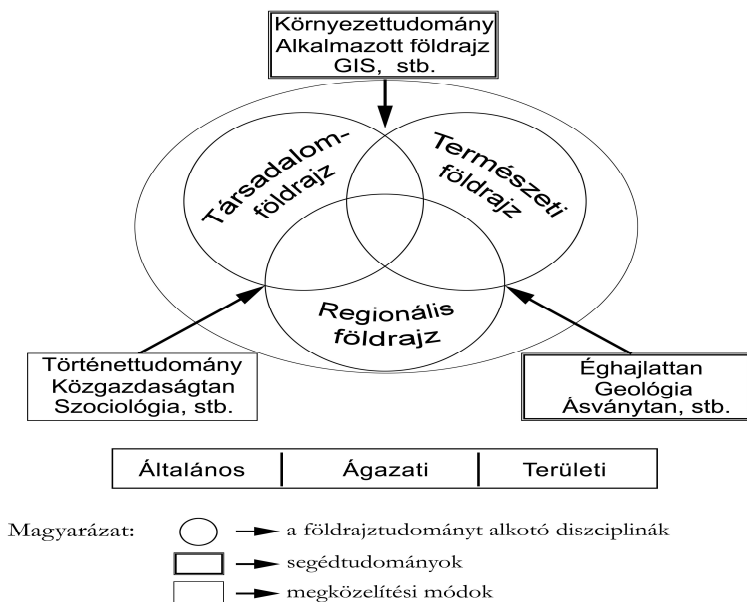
Környezettudomány
Alkalmazott földrajz
GIS, stb.

Társadalomföldrajz

Természeti földrajz

Regionális földrajz

Történettudomány
Közgazdaságtan
Szociológia, stb.

Éghajlattan
Geológia
Ásványtan, stb.

| Általános | Ágazati | Területi |
|---|---|---|

Magyarázat: a földrajztudományt alkotó diszciplinák
segédtudományok
megközelítési módok